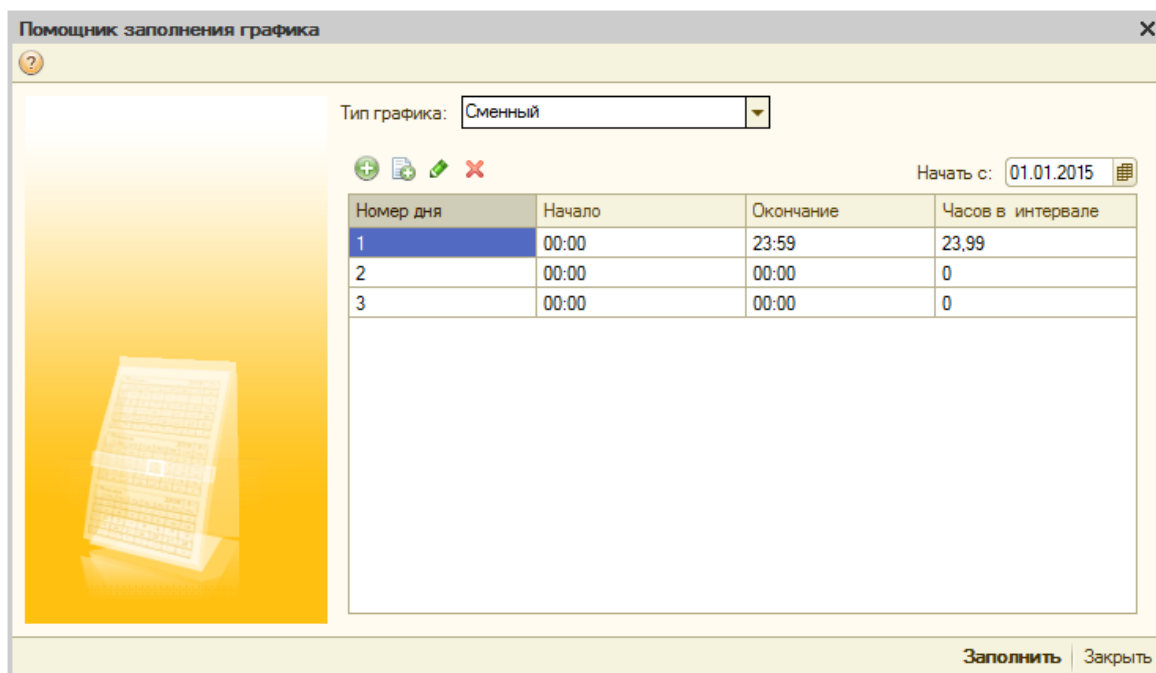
Помощник заполнения графика

Тип графика: Сменный

Начать с: 01.01.2015

| Номер дня | Начало | Окончание | Часов в интервале |
|---|---|---|---|
| 1 | 00:00 | 23:59 | 23,99 |
| 2 | 00:00 | 00:00 | 0 |
| 3 | 00:00 | 00:00 | 0 |

Заполнить | Закрыть